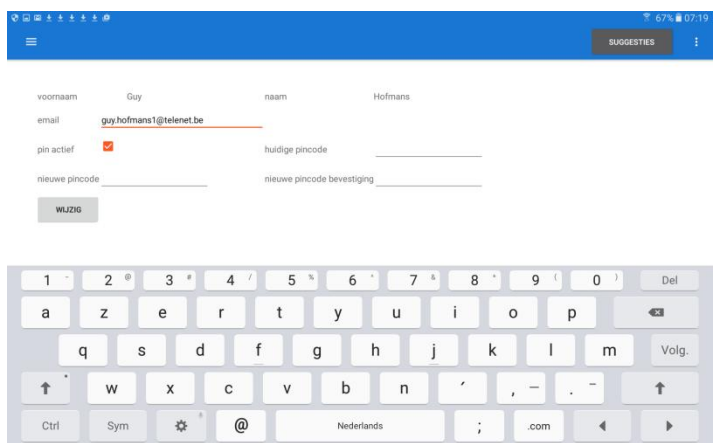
67% 07:19

SUGGESTIES

voornaam Guy

naam Hofmans

email guy.hofmans1@telenet.be

pin actief

huidige pincode

nieuwe pincode

nieuwe pincode bevestiging

WIJZIG

1 2 @ 3 # 4 / 5 % 6 ^ 7 & 8 * 9 ( 0 ) Del

a z e r t y u i o p

q s d f g h j k l m Volg.

w x c v b n ' , - . -

Ctrl Sym @ Nederlands ; .com